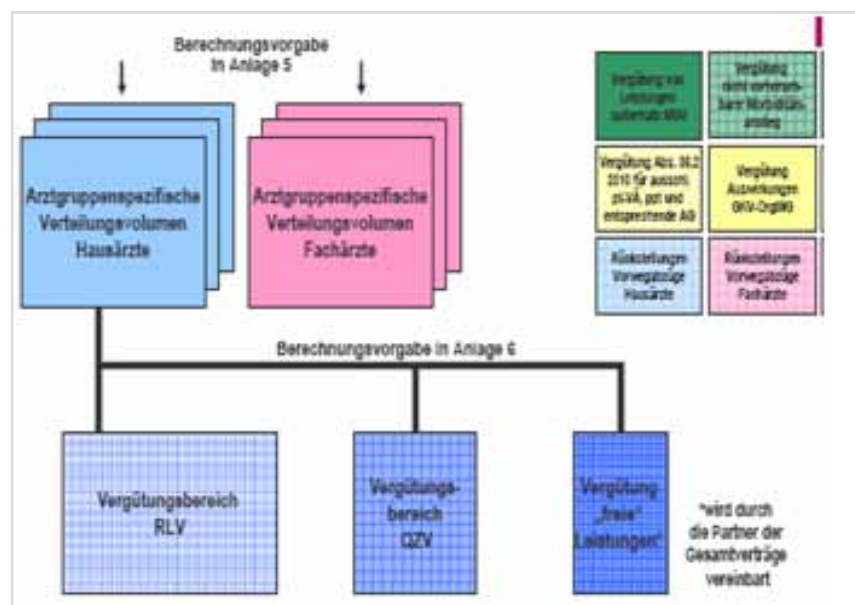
Berechnungsvorgabe in Anlage 5

Arztgruppenspezifische Verteilungsvolumen Hausärzte

Arztgruppenspezifische Verteilungsvolumen Fachärzte

Vergütung von Leistungen außerhalb MGV

Vergütung nicht vorhersehbarer Morbiditätsanstieg

Vergütung Abs. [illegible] für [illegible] und entsprechende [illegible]

Vergütung Auswirkungen GKV-OrgWG

Rückstellungen Vorwegabzüge Hausärzte

Rückstellungen Vorwegabzüge Fachärzte

Berechnungsvorgabe in Anlage 6

Vergütungsbereich RLV

Vergütungsbereich QZV

Vergütung „freie" Leistungen*

*wird durch die Partner der Gesamtverträge vereinbart